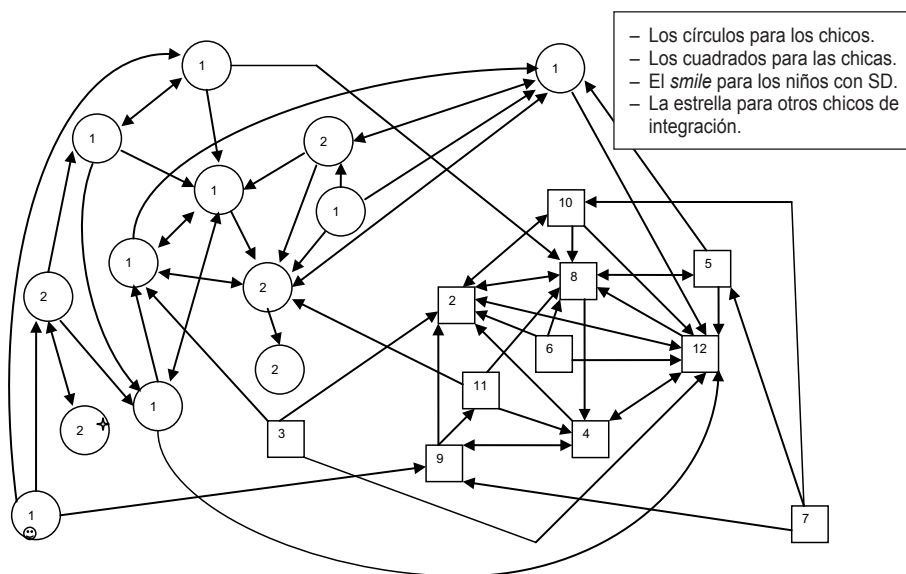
– Los círculos para los chicos.
– Los cuadrados para las chicas.
– El *smile* para los niños con SD.
– La estrella para otros chicos de integración.

1
1
1
2
1
1
1
2
2
2
1
2
1
10
8
5
2
6
12
11
3
4
9
7